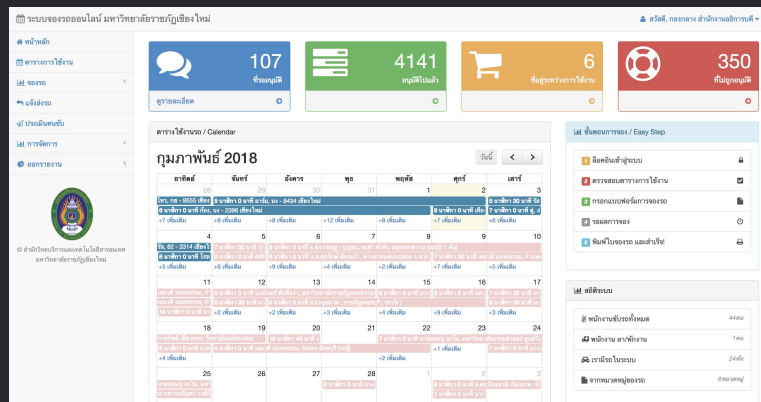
ระบบจองรถออนไลน์ มหาวิทยาลัยราชภัฏเชียงใหม่

สวัสดี, กองกลาง สำนักงานอธิการบดี

หน้าหลัก
ตารางการใช้งาน
จองรถ
แจ้งซ่อม
ประเมินคนขับ
การจัดการ
ออกรายงาน

© สำนักวิทยบริการและเทคโนโลยีสารสนเทศ มหาวิทยาลัยราชภัฏเชียงใหม่

107
ที่รออนุมัติ
ดูรายละเอียด

4141
อนุมัติไปแล้ว

6
ที่อยู่ระหว่างการใช้งาน

350
ที่ไม่ถูกอนุมัติ

ตารางใช้งานรถ / Calendar

กุมภาพันธ์ 2018

วันนี้

| อาทิตย์ | จันทร์ | อังคาร | พุธ | พฤหัส | ศุกร์ | เสาร์ |
|---|---|---|---|---|---|---|
| 28 | 29 | 30 | 31 | 1 | 2 | 3 |
| 4 | 5 | 6 | 7 | 8 | 9 | 10 |
| 11 | 12 | 13 | 14 | 15 | 16 | 17 |
| 18 | 19 | 20 | 21 | 22 | 23 | 24 |
| 25 | 26 | 27 | 28 | 1 | 2 | 3 |

ไทร, กธ - 9555 เชียง
8 นาฬิกา 0 นาที ก้อย, นจ - 2396 เชียงใหม่
8 นาฬิกา 0 นาที อาร์ม, นจ - 8434 เชียงใหม่
+7 เพิ่มเติม
+8 เพิ่มเติม
+8 เพิ่มเติม
+12 เพิ่มเติม
+8 เพิ่มเติม
+9 เพิ่มเติม
+5 เพิ่มเติม
+5 เพิ่มเติม
+8 เพิ่มเติม
+4 เพิ่มเติม
+3 เพิ่มเติม
+4 เพิ่มเติม
+2 เพิ่มเติม
+5 เพิ่มเติม
+2 เพิ่มเติม
+3 เพิ่มเติม
+4 เพิ่มเติม
+9 เพิ่มเติม
+4 เพิ่มเติม
+1 เพิ่มเติม
+4 เพิ่มเติม
+2 เพิ่มเติม

ขั้นตอนการจอง / Easy Step
1 ล็อคอินเข้าสู่ระบบ
2 ตรวจสอบตารางการใช้งาน
3 กรอกแบบฟอร์มการจองรถ
4 รอผลการจอง
5 พิมพ์ใบจองรถ และสำเร็จ!

สถิติระบบ
พนักงานขับรถทั้งหมด 44คน
พนักงาน ลา/พักงาน 1คน
เรามีรถในระบบ 24คัน
จากหมวดหมู่ของรถ 8หมวดหมู่